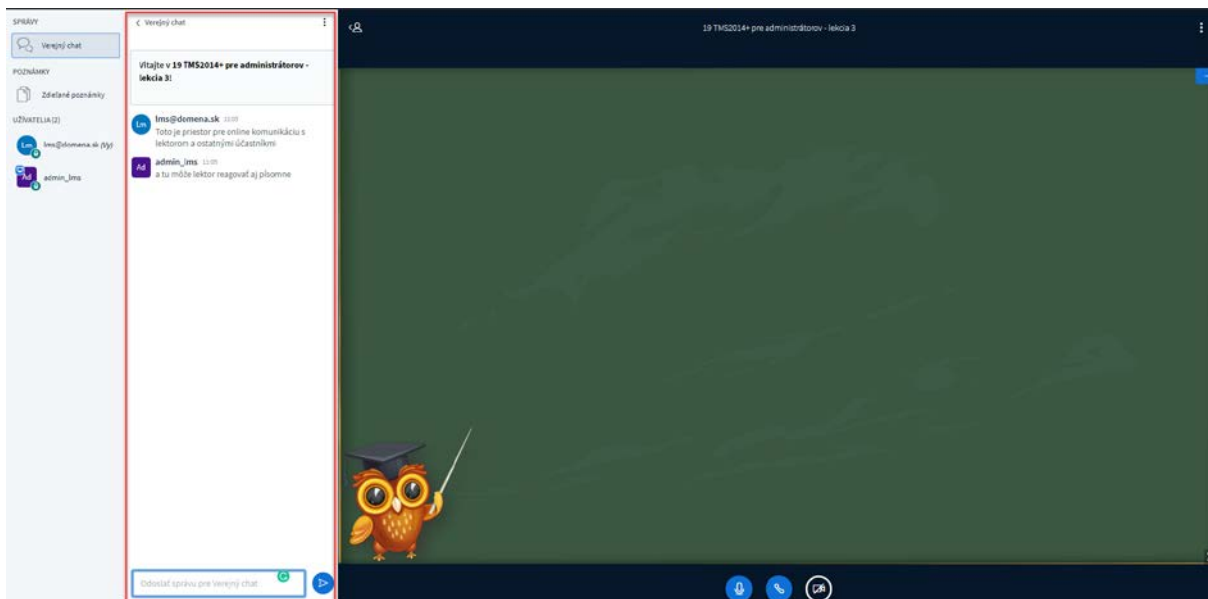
SPRÁVY
Verejný chat
POZNÁMKY
Zdieľané poznámky
UŽÍVATELIA (2)
Lm lms@domena.sk (Vy)
Ad admin_lms

< Verejný chat

Vitajte v 19 TMS2014+ pre administrátorov - lekcia 3!

Lm lms@domena.sk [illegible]
Toto je priestor pre online komunikáciu s lektorom a ostatnými účastníkmi

Ad admin_lms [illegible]
a tu môže lektor reagovať aj písomne

Odoslať správu pre Verejný chat

19 TMS2014+ pre administrátorov - lekcia 3